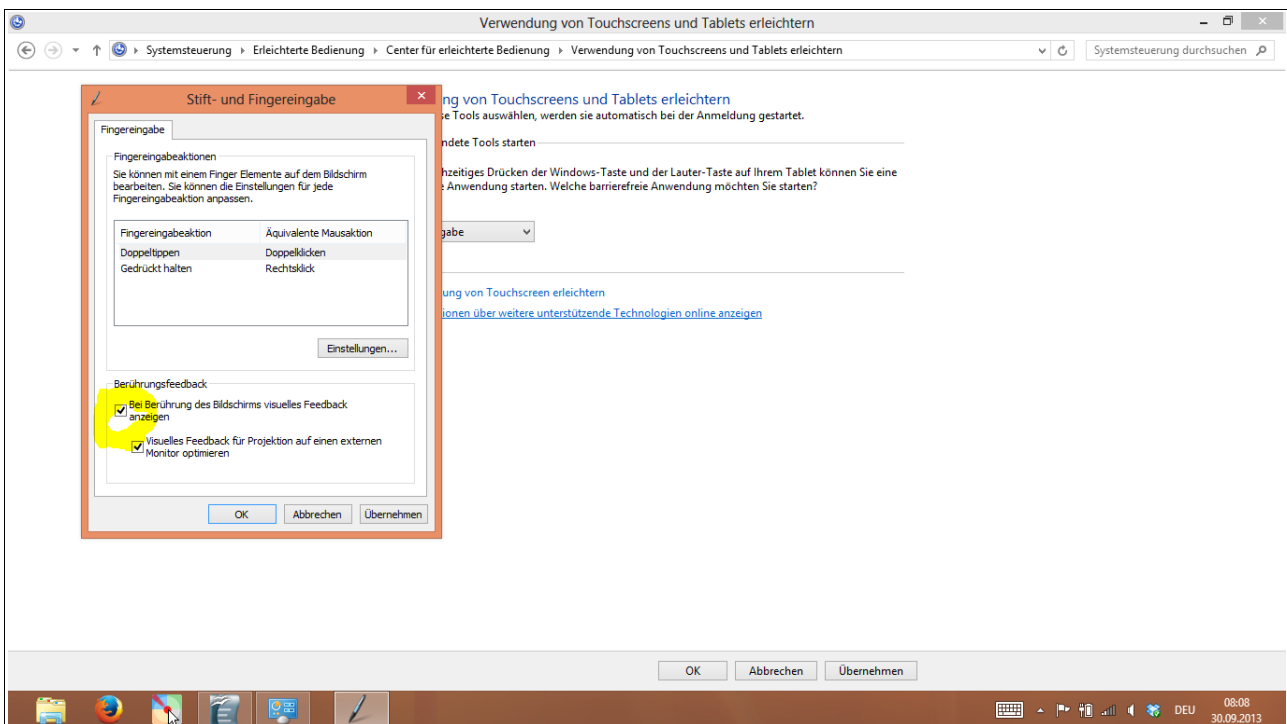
Verwendung von Touchscreens und Tablets erleichtern

Systemsteuerung › Erleichterte Bedienung › Center für erleichterte Bedienung › Verwendung von Touchscreens und Tablets erleichtern

Systemsteuerung durchsuchen

ng von Touchscreens und Tablets erleichtern
se Tools auswählen, werden sie automatisch bei der Anmeldung gestartet.

ndete Tools starten

hzeitiges Drücken der Windows-Taste und der Lauter-Taste auf Ihrem Tablet können Sie eine e Anwendung starten. Welche barrierefreie Anwendung möchten Sie starten?

gabe

ung von Touchscreen erleichtern
ionen über weitere unterstützende Technologien online anzeigen

Stift- und Fingereingabe

Fingereingabe

Fingereingabeaktionen

Sie können mit einem Finger Elemente auf dem Bildschirm bearbeiten. Sie können die Einstellungen für jede Fingereingabeaktion anpassen.

| Fingereingabeaktion | Äquivalente Mausaktion |
|---|---|
| Doppeltippen | Doppelklicken |
| Gedrückt halten | Rechtsklick |

Einstellungen...

Berührungsfeedback

Bei Berührung des Bildschirms visuelles Feedback anzeigen

Visuelles Feedback für Projektion auf einen externen Monitor optimieren

OK Abbrechen Übernehmen

OK Abbrechen Übernehmen

DEU 08:08 30.09.2013